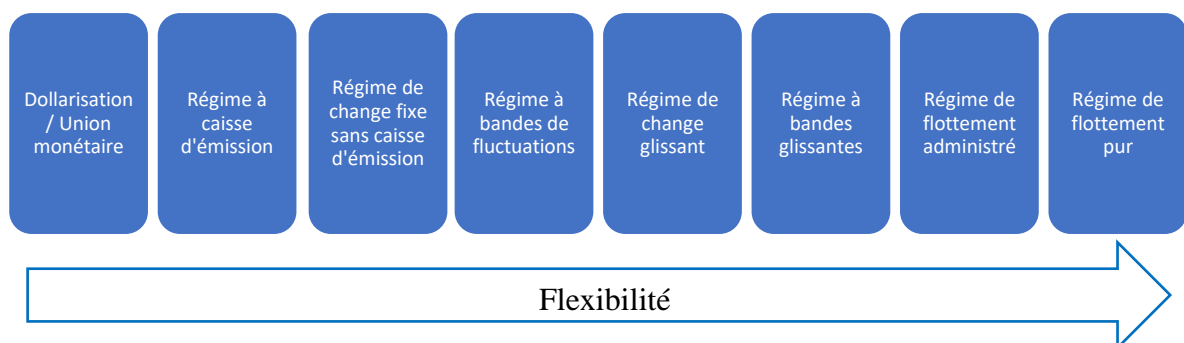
Dollarisation / Union monétaire

Régime à caisse d'émission

Régime de change fixe sans caisse d'émission

Régime à bandes de fluctuations

Régime de change glissant

Régime à bandes glissantes

Régime de flottement administré

Régime de flottement pur

Flexibilité